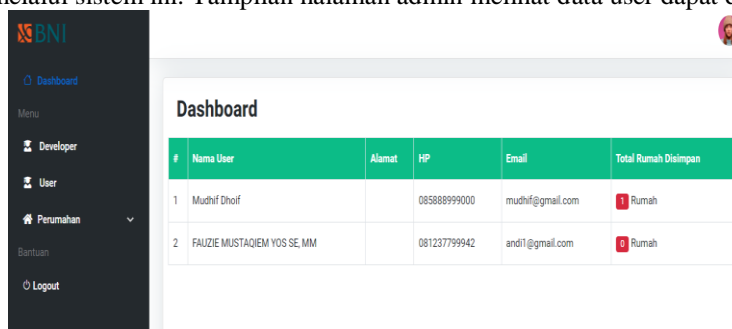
melalui sistem ini. Tampilan halaman admin melihat data user dapat d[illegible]

BNI

Dashboard

Menu

Developer

User

Perumahan

Bantuan

Logout

Dashboard

| # | Nama User | Alamat | HP | Email | Total Rumah Disimpan |
|---|---|---|---|---|---|
| 1 | Mudhif Dhoif | | 085888999000 | mudhif@gmail.com | 1 Rumah |
| 2 | FAUZIE MUSTAQIEM YOS SE, MM | | 081237799942 | andi1@gmail.com | 0 Rumah |